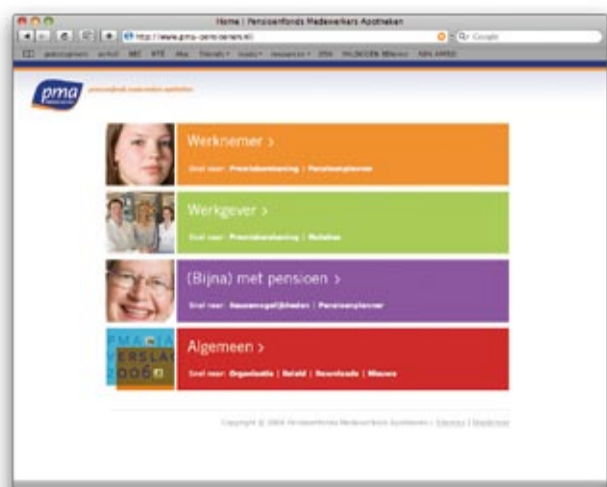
Home | Pensioenfonds Medewerkers Apotheken

http://www.pma-pensioenen.nl/

Q- Google

pma

pensioenfonds medewerkers apotheken

Werknemer >

Snel naar: Premiebetaling | Pensioenplanner

Werkgever >

Snel naar: Premiebetaling | Melding

(Bijna) met pensioen >

Snel naar: Keuzemogelijkheden | Pensioenplanner

PMA JAARVERSLAG 2006

Algemeen >

Snel naar: Organisatie | Beleid | Downloads | Nieuws

Copyright © 2008 Pensioenfonds Medewerkers Apotheken | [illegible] | Disclaimer